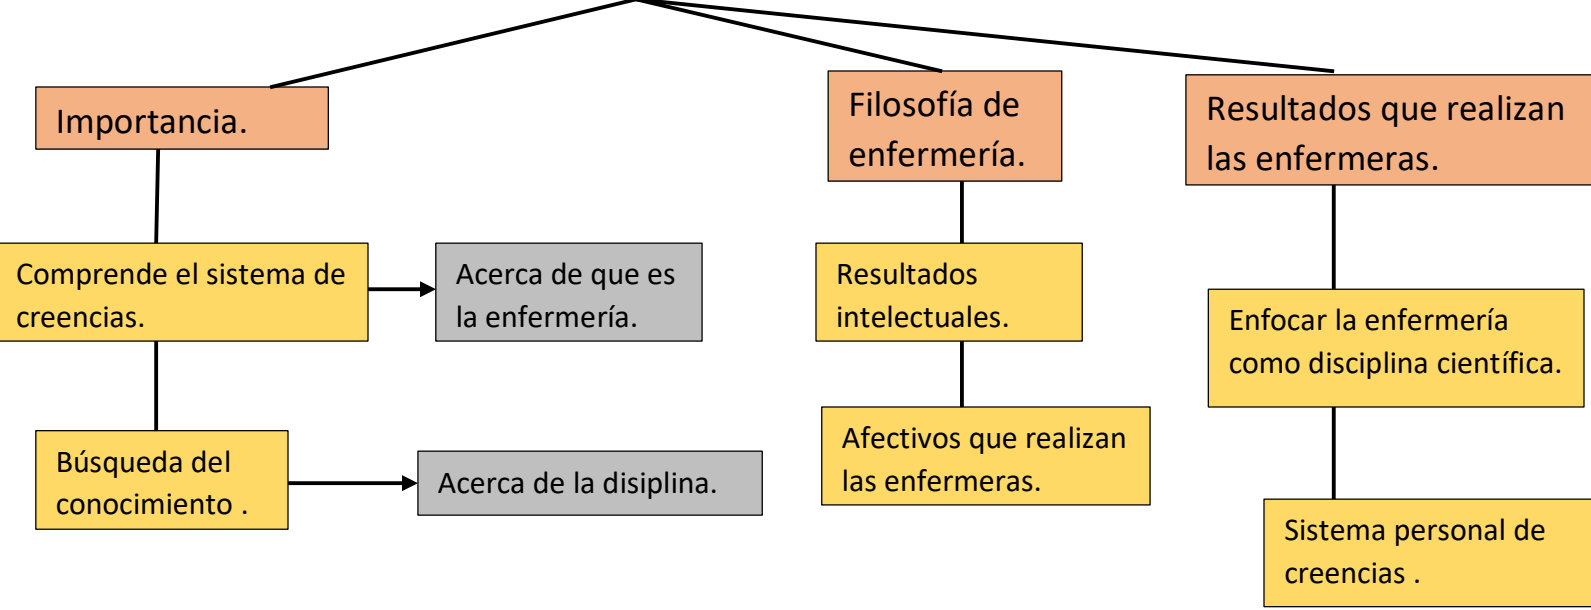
Importancia.

Comprende el sistema de creencias.

Acerca de que es la enfermería.

Búsqueda del conocimiento .

Acerca de la disiplina.

Filosofía de enfermería.

Resultados intelectuales.

Afectivos que realizan las enfermeras.

Resultados que realizan las enfermeras.

Enfocar la enfermería como disciplina científica.

Sistema personal de creencias .